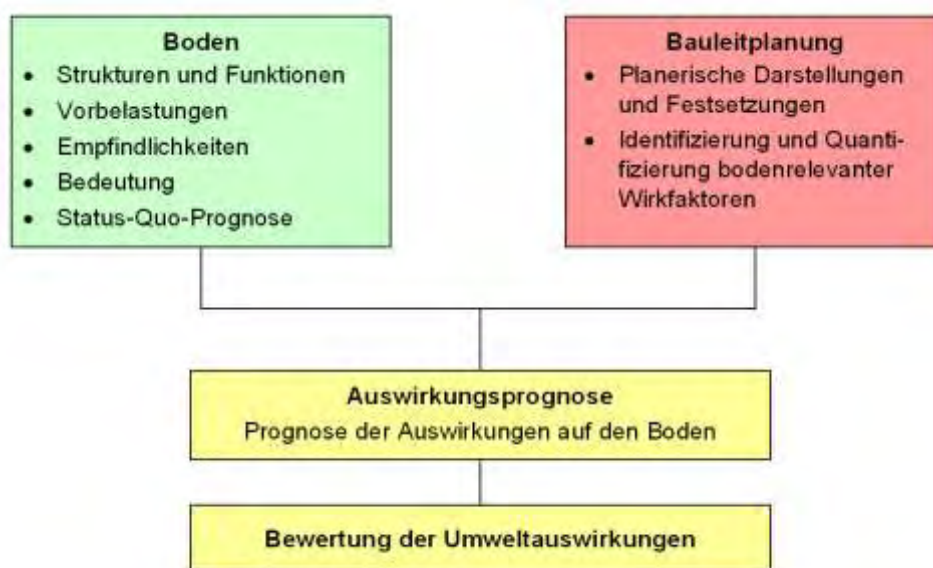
Boden
- Strukturen und Funktionen
- Vorbelastungen
- Empfindlichkeiten
- Bedeutung
- Status-Quo-Prognose

Bauleitplanung
- Planerische Darstellungen und Festsetzungen
- Identifizierung und Quantifizierung bodenrelevanter Wirkfaktoren

Auswirkungsprognose
Prognose der Auswirkungen auf den Boden

Bewertung der Umweltauswirkungen